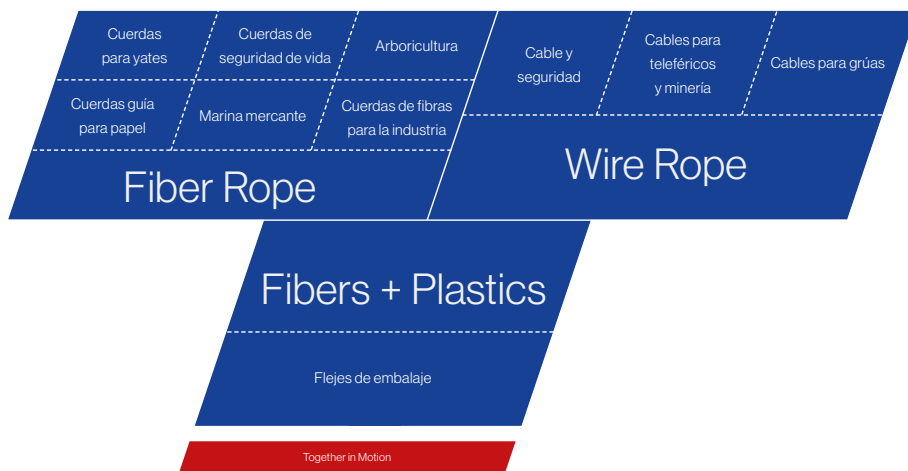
Cuerdas para yates

Cuerdas de seguridad de vida

Arboricultura

Cuerdas guía para papel

Marina mercante

Cuerdas de fibras para la industria

Fiber Rope

Cable y seguridad

Cables para teleféricos y minería

Cables para grúas

Wire Rope

Fibers + Plastics

Flejes de embalaje

Together in Motion